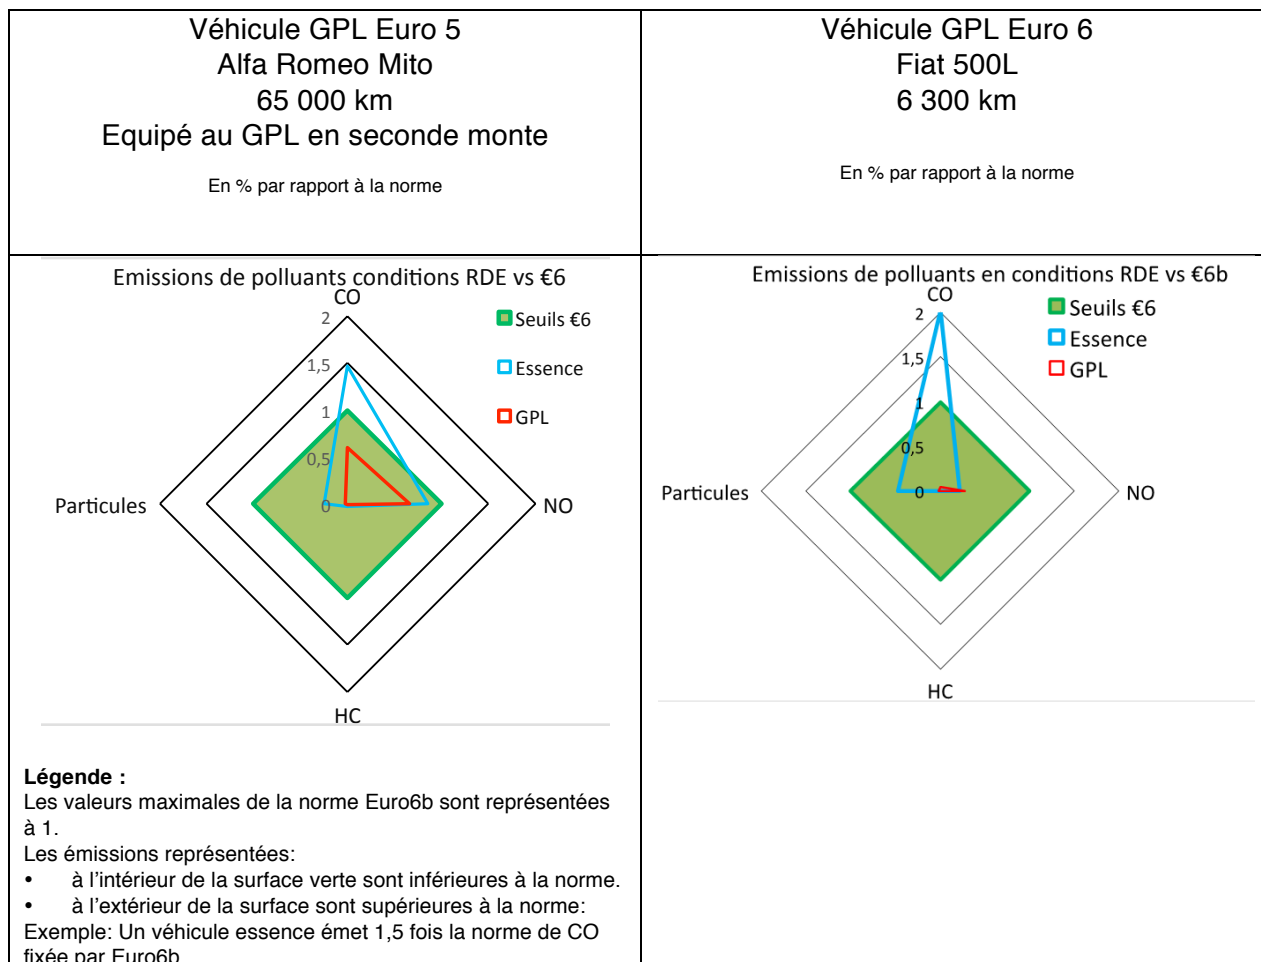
| Véhicule GPL Euro 5<br>Alfa Romeo Mito<br>65 000 km<br>Equipé au GPL en seconde monte<br><br>En % par rapport à la norme | Véhicule GPL Euro 6<br>Fiat 500L<br>6 300 km<br><br>En % par rapport à la norme |
|---|---|

Emissions de polluants conditions RDE vs €6

CO

2

1,5

1

0,5

0

Particules

NO

HC

Seuils €6

Essence

GPL

Emissions de polluants en conditions RDE vs €6b

CO

2

1,5

1

0,5

0

Particules

NO

HC

Seuils €6

Essence

GPL

**Légende :**
Les valeurs maximales de la norme Euro6b sont représentées à 1.
Les émissions représentées:
• à l'intérieur de la surface verte sont inférieures à la norme.
• à l'extérieur de la surface sont supérieures à la norme:
Exemple: Un véhicule essence émet 1,5 fois la norme de CO fixée par Euro6b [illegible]